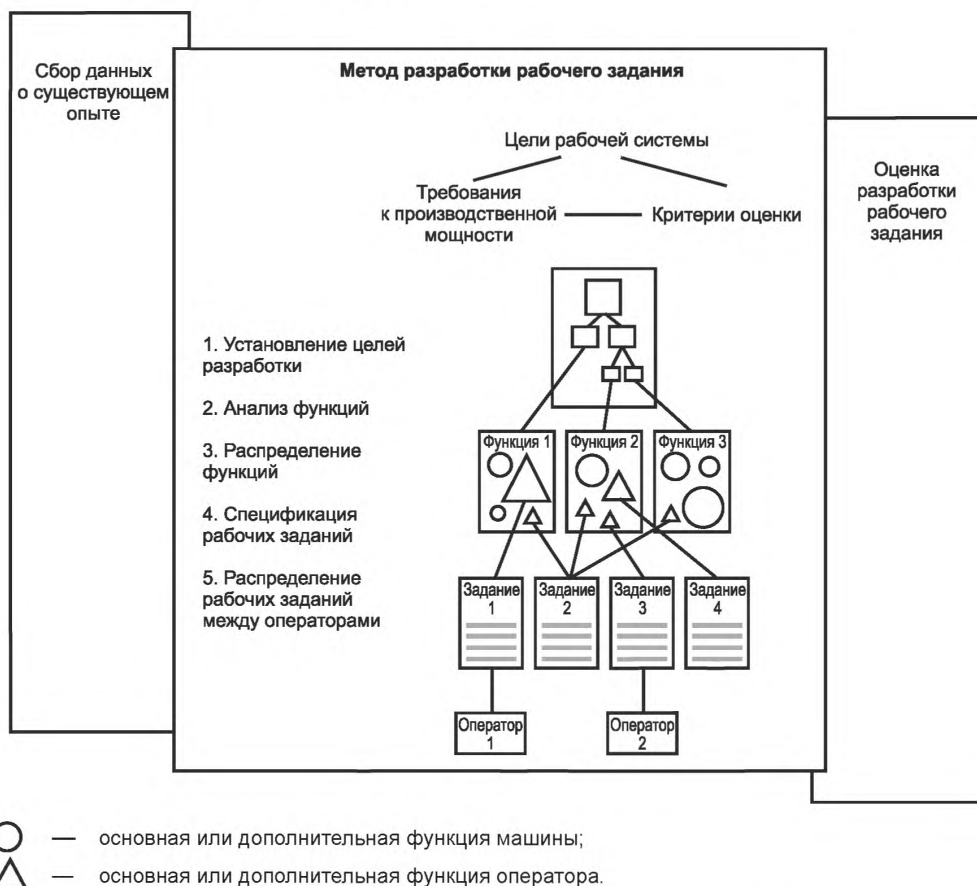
Сбор данных о существующем опыте

Метод разработки рабочего задания

Цели рабочей системы

Требования к производственной мощности

Критерии оценки

Оценка разработки рабочего задания

1. Установление целей разработки

2. Анализ функций

3. Распределение функций

4. Спецификация рабочих заданий

5. Распределение рабочих заданий между операторами

Функция 1

Функция 2

Функция 3

Задание 1

Задание 2

Задание 3

Задание 4

Оператор 1

Оператор 2

— основная или дополнительная функция машины;

— основная или дополнительная функция оператора.